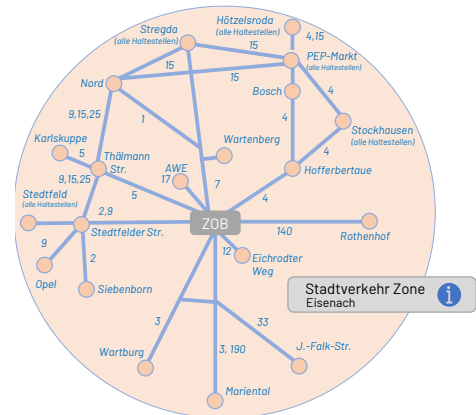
Stregda
(alle Haltestellen)
Hötzelsroda
(alle Haltestellen)
4,15
15
PEP-Markt
(alle Haltestellen)
15
15
Nord
4
Bosch
9,15,25
1
4
Stockhausen
(alle Haltestellen)
Wartenberg
Karlskuppe
5
Thälmann Str.
4
AWE
9,15,25
17
7
Hofferbertaue
5
Stedtfeld
(alle Haltestellen)
2,9
4
ZOB
140
Stedtfelder Str.
Rothenhof
9
12
Eichrodter Weg
2
Opel
Siebenborn
Stadtverkehr Zone
Eisenach
3
33
Wartburg
3, 190
J.-Falk-Str.
Mariental